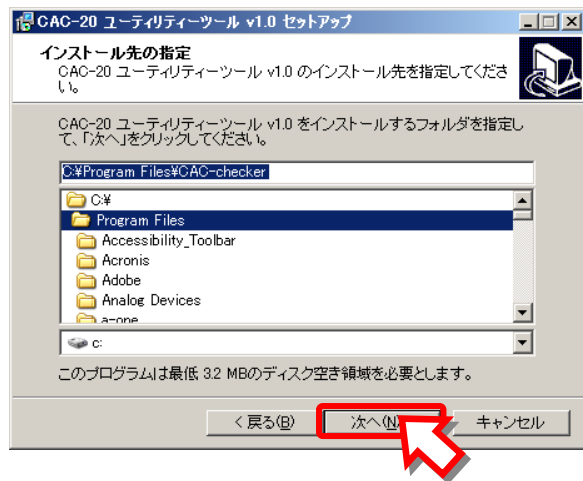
CAC-20 ユーティリティーツール v1.0 セットアップ

インストール先の指定
CAC-20 ユーティリティーツール v1.0 のインストール先を指定してください。

CAC-20 ユーティリティーツール v1.0 をインストールするフォルダを指定して、「次へ」をクリックしてください。

C:¥Program Files¥CAC-checker

C:¥
Program Files
Accessibility_Toolbar
Acronis
Adobe
Analog Devices
a-one

c:

このプログラムは最低 3.2 MBのディスク空き領域を必要とします。

< 戻る(B)
次へ(N)
キャンセル